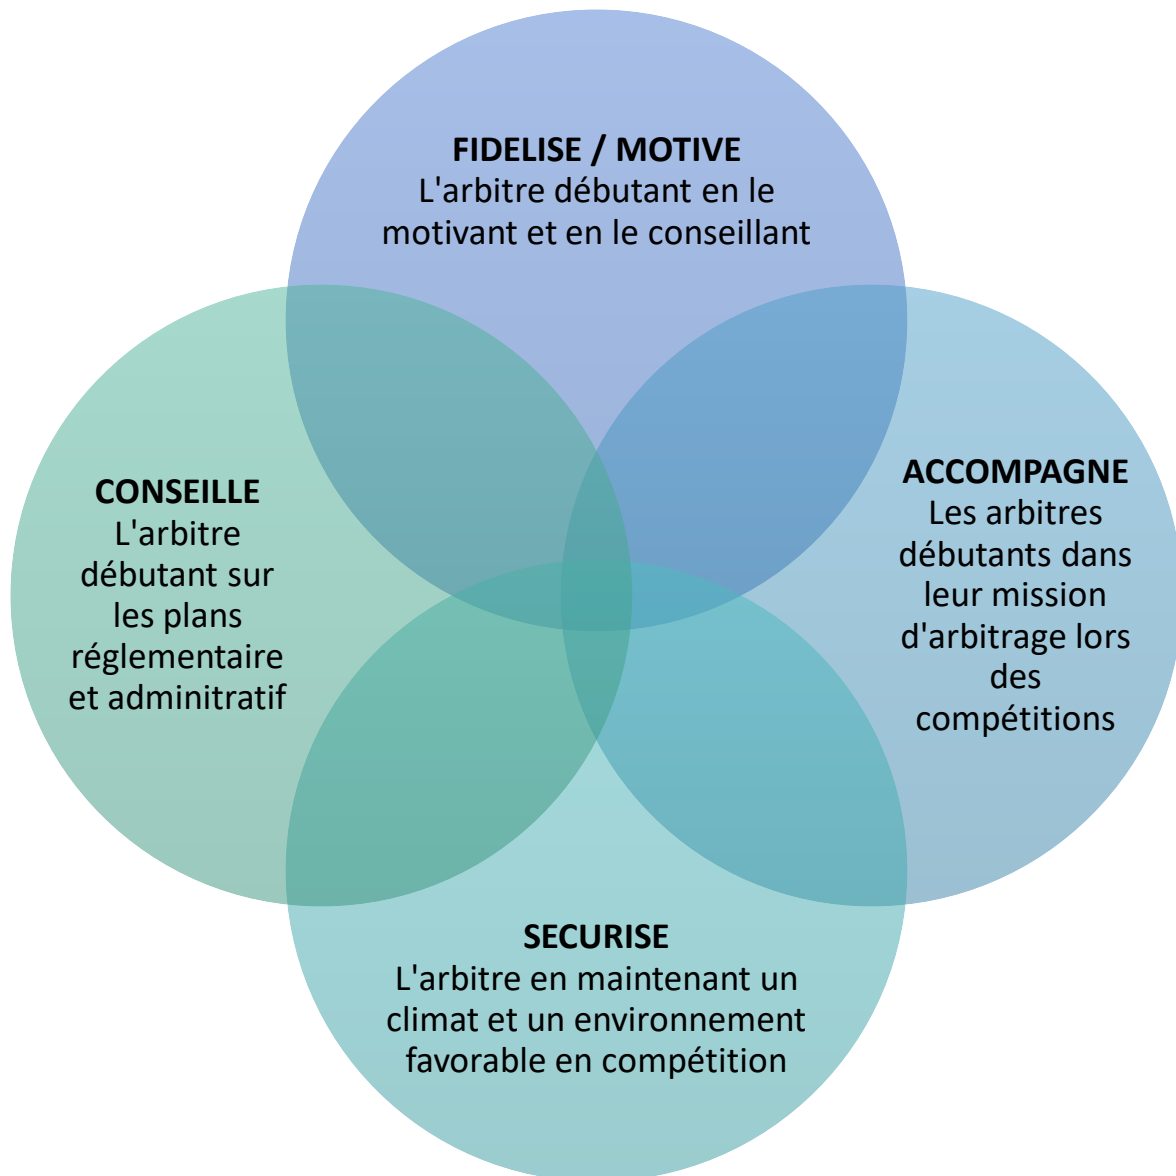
FIDELISE / MOTIVE
L'arbitre débutant en le motivant et en le conseillant

CONSEILLE
L'arbitre débutant sur les plans réglementaire et adminitratif

ACCOMPAGNE
Les arbitres débutants dans leur mission d'arbitrage lors des compétitions

SECURISE
L'arbitre en maintenant un climat et un environnement favorable en compétition